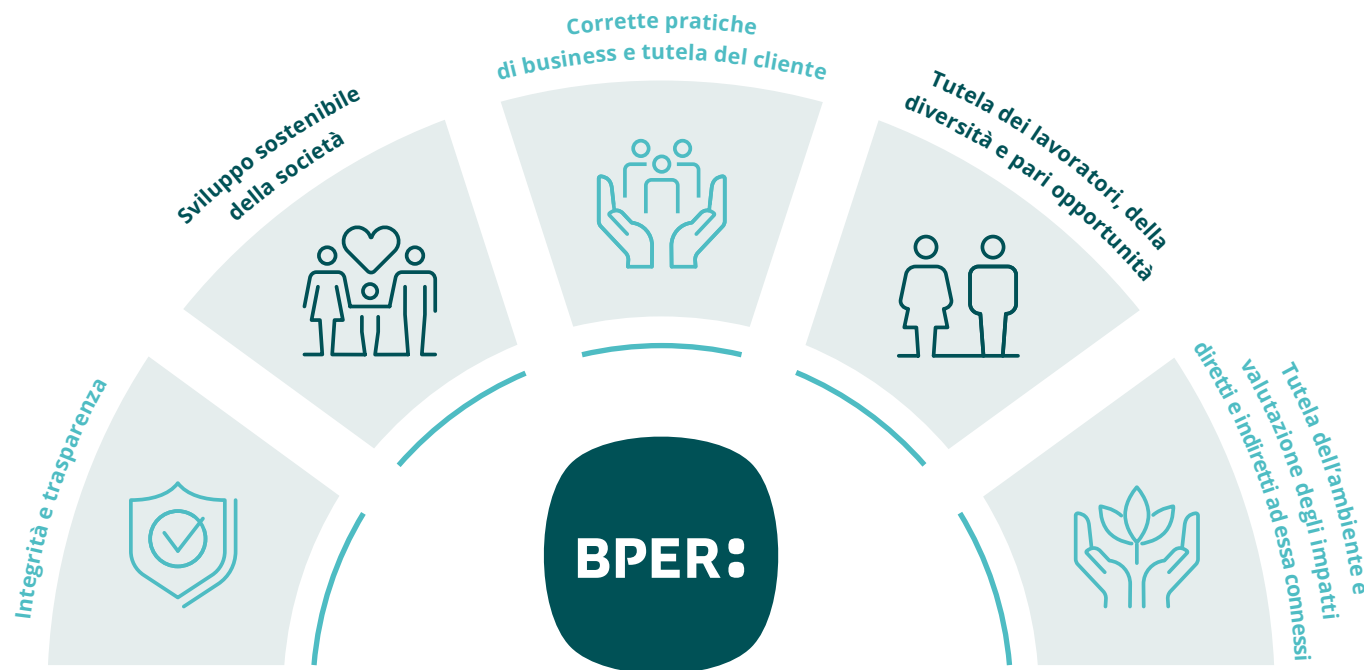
Integrità e trasparenza

Sviluppo sostenibile della società

Corrette pratiche di business e tutela del cliente

Tutela dei lavoratori, della diversità e pari opportunità

Tutela dell'ambiente e valutazione degli impatti diretti e indiretti ad essa connessi

BPER: